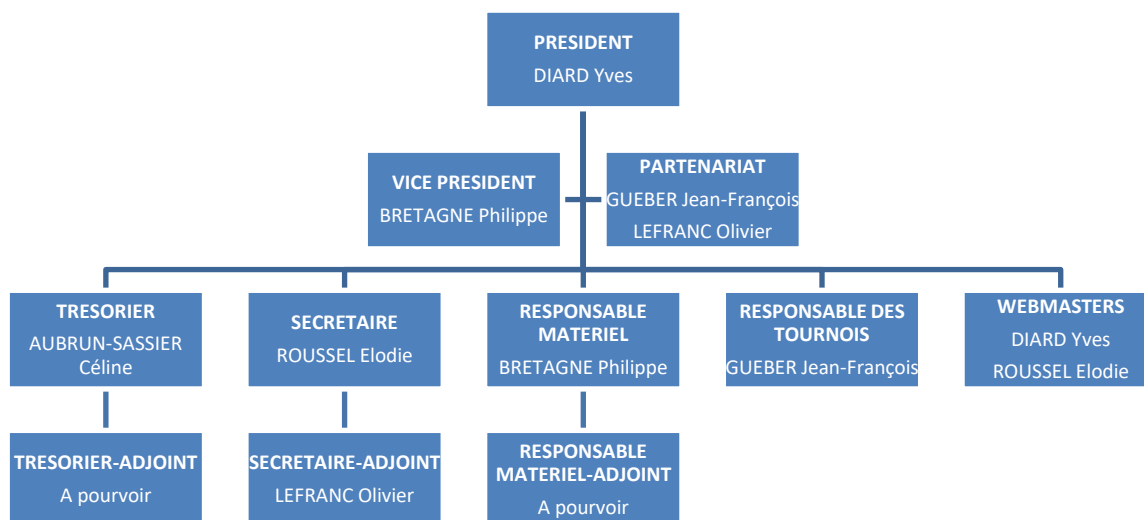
PRESIDENT
DIARD Yves

VICE PRESIDENT
BRETAGNE Philippe

PARTENARIAT
GUEBER Jean-François
LEFRANC Olivier

TRESORIER
AUBRUN-SASSIER Céline

SECRETAIRE
ROUSSEL Elodie

RESPONSABLE MATERIEL
BRETAGNE Philippe

RESPONSABLE DES TOURNOIS
GUEBER Jean-François

WEBMASTERS
DIARD Yves
ROUSSEL Elodie

TRESORIER-ADJOINT
A pourvoir

SECRETAIRE-ADJOINT
LEFRANC Olivier

RESPONSABLE MATERIEL-ADJOINT
A pourvoir